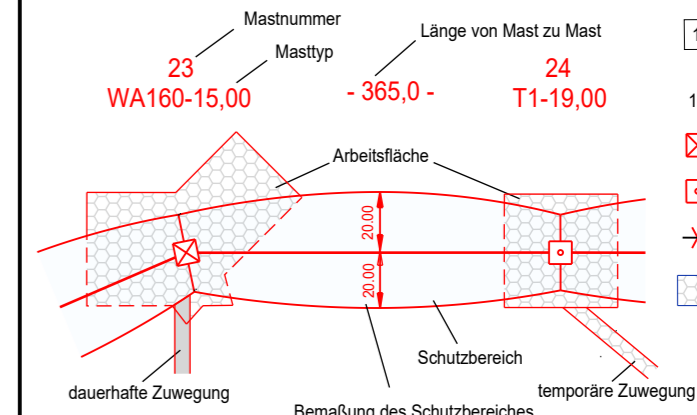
Mastnummer

23

Masttyp

WA160-15,00

Länge von Mast zu Mast

- 365,0 -

24

T1-19,00

Arbeitsfläche

20,00

20,00

Schutzbereich

dauerhafte Zuwegung

temporäre Zuwegung

Bemaßung des Schutzbereiches

1

1